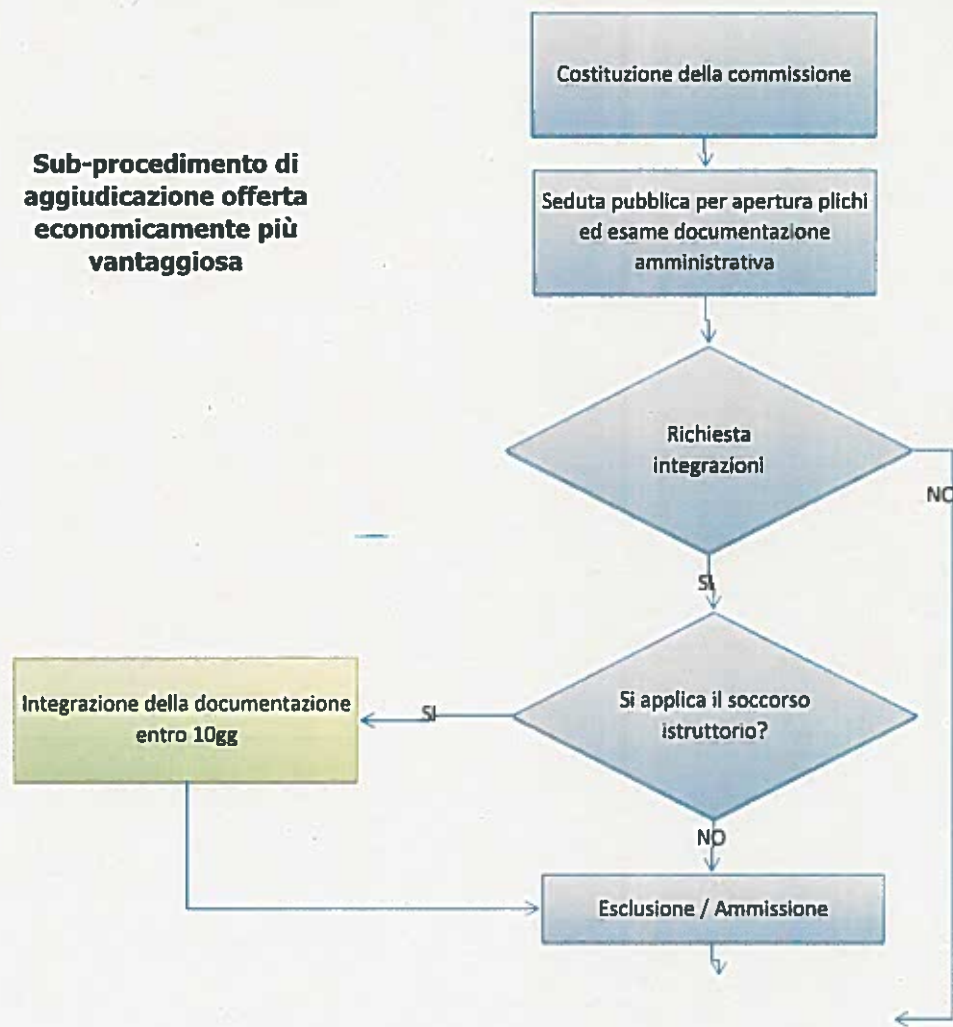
Sub-procedimento di aggiudicazione offerta economicamente più vantaggiosa

Costituzione della commissione

Seduta pubblica per apertura plichi ed esame documentazione amministrativa

Richiesta integrazioni

NO

SI

Integrazione della documentazione entro 10gg

SI

Si applica il soccorso istruttorio?

NO

Esclusione / Ammissione